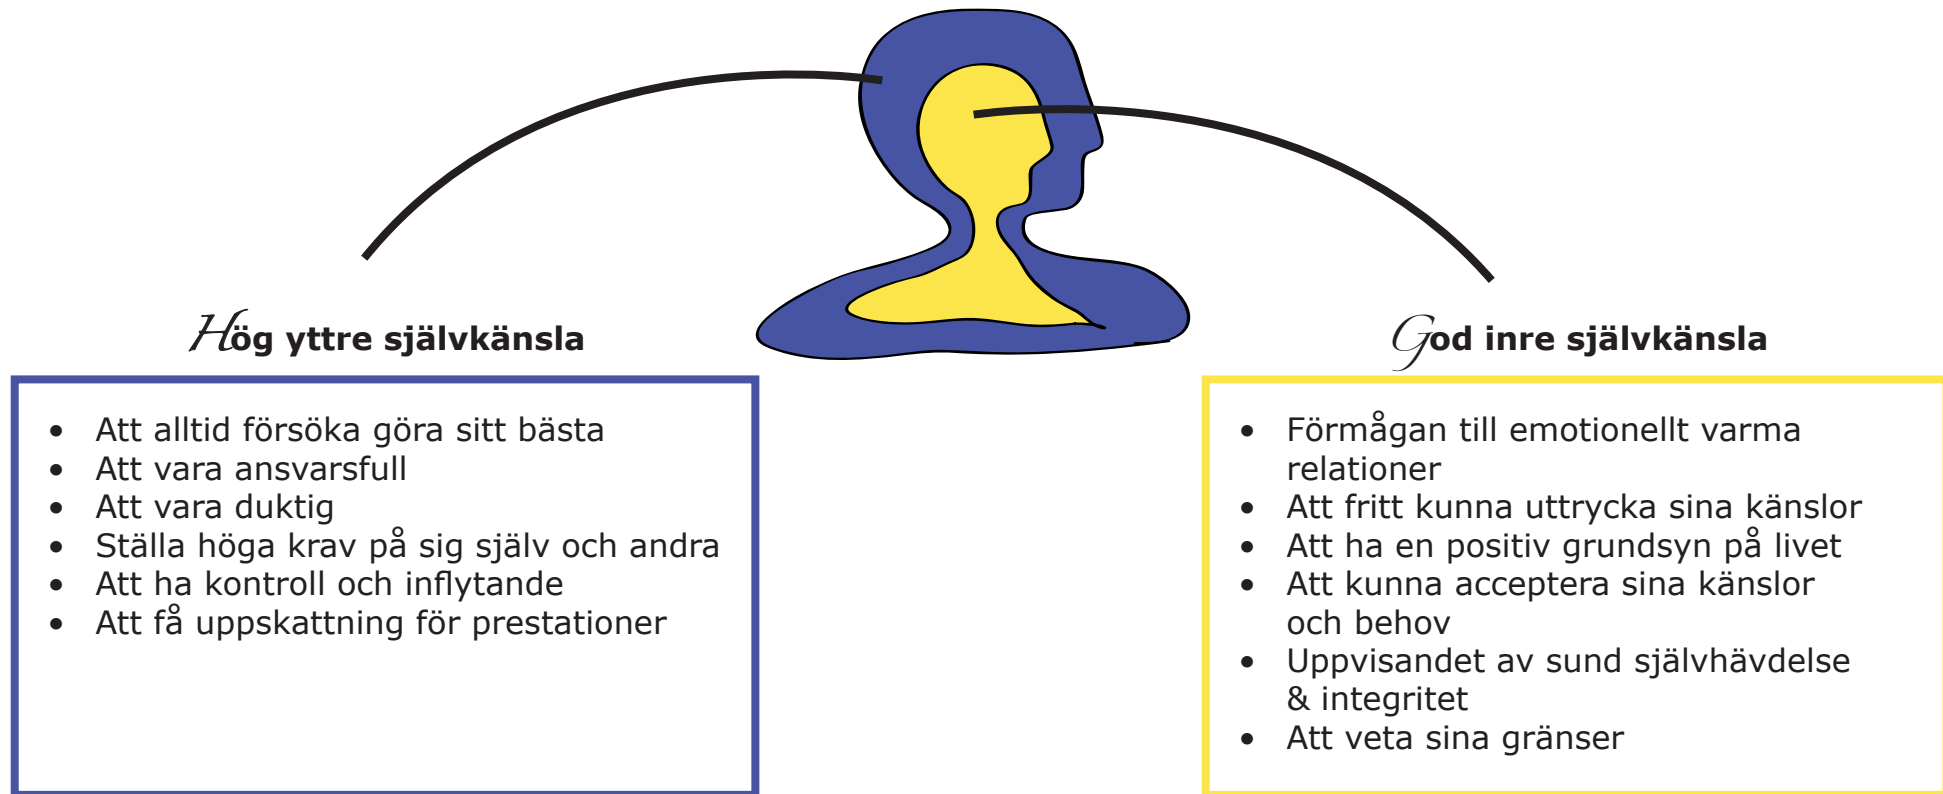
Hög yttre självkänsla

- Att alltid försöka göra sitt bästa
- Att vara ansvarsfull
- Att vara duktig
- Ställa höga krav på sig själv och andra
- Att ha kontroll och inflytande
- Att få uppskattning för prestationer

God inre självkänsla

- Förmågan till emotionellt varma relationer
- Att fritt kunna uttrycka sina känslor
- Att ha en positiv grundsyn på livet
- Att kunna acceptera sina känslor och behov
- Uppvisandet av sund självhävdelse & integritet
- Att veta sina gränser